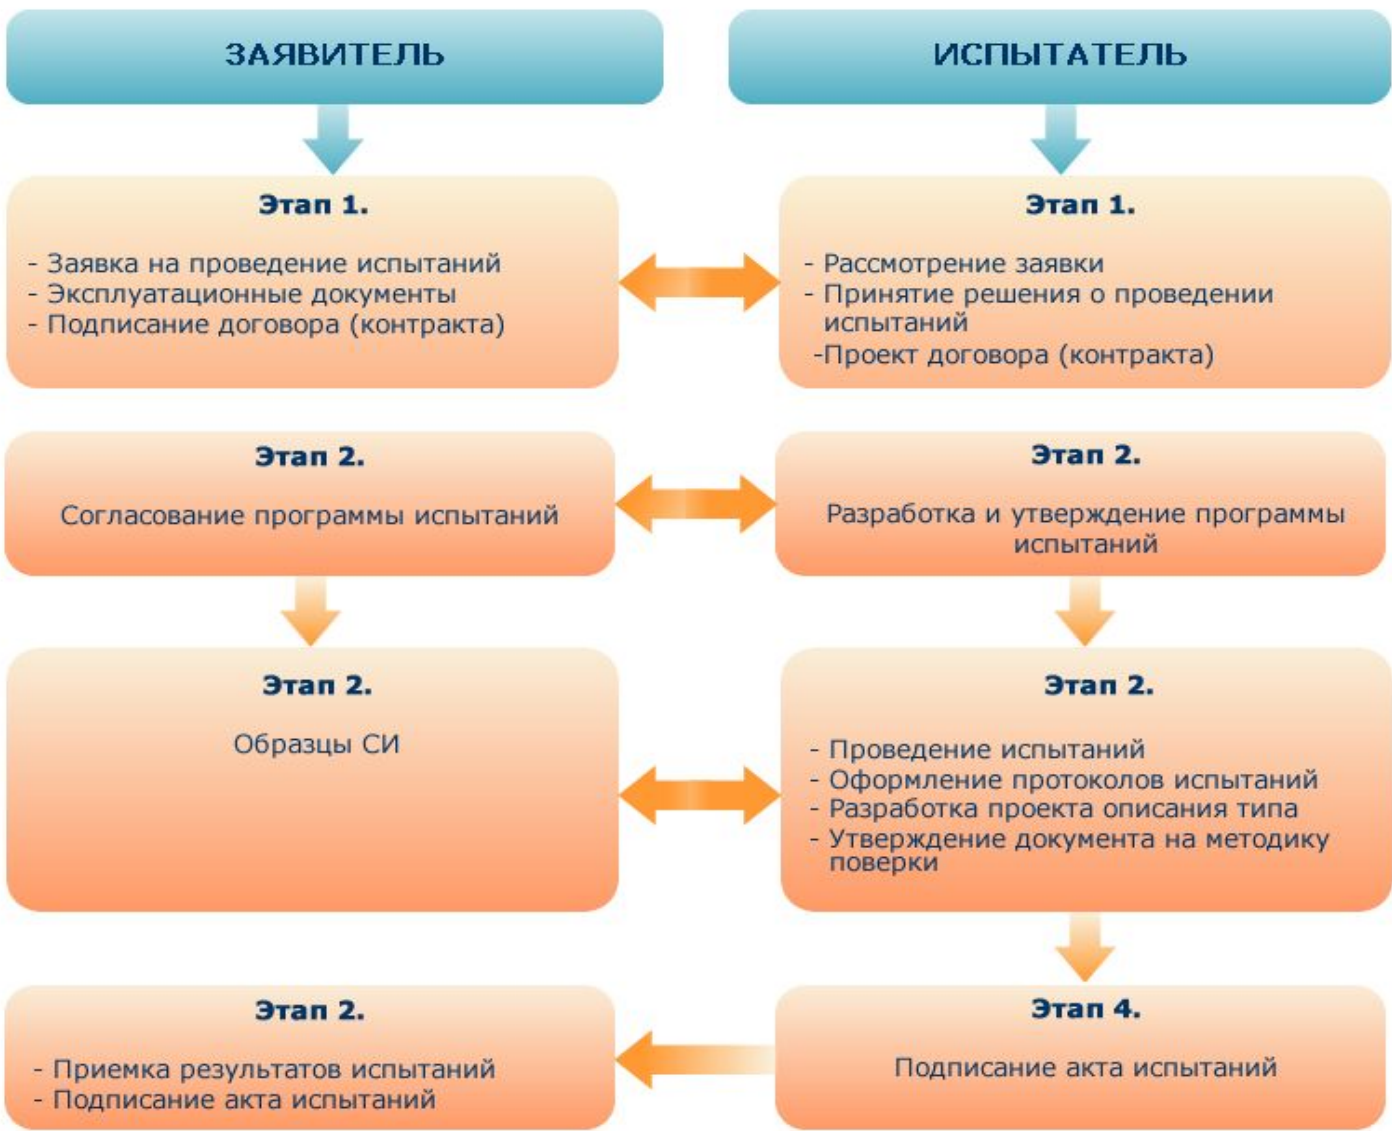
ЗАЯВИТЕЛЬ

ИСПЫТАТЕЛЬ

Этап 1.

- Заявка на проведение испытаний
- Эксплуатационные документы
- Подписание договора (контракта)

Этап 1.

- Рассмотрение заявки
- Принятие решения о проведении испытаний
-Проект договора (контракта)

Этап 2.

Согласование программы испытаний

Этап 2.

Разработка и утверждение программы испытаний

Этап 2.

Образцы СИ

Этап 2.

- Проведение испытаний
- Оформление протоколов испытаний
- Разработка проекта описания типа
- Утверждение документа на методику поверки

Этап 2.

- Приемка результатов испытаний
- Подписание акта испытаний

Этап 4.

Подписание акта испытаний